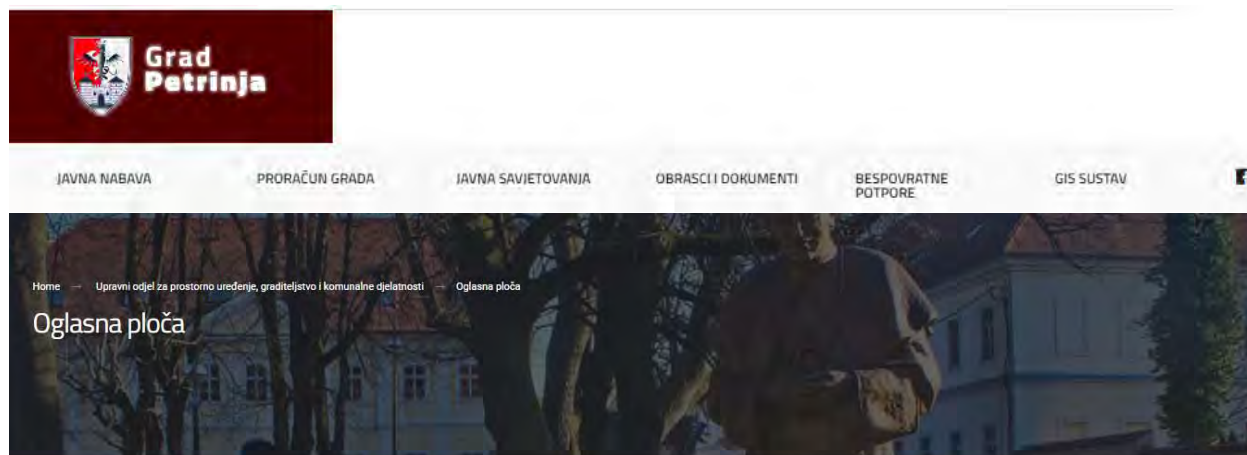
Grad Petrinja

JAVNA NABAVA PRORAČUN GRADA JAVNA SAVJETOVANJA OBRASCI I DOKUMENTI BESPOVRATNE POTPORE GIS SUSTAV

Home → Upravni odjel za prostorno uređenje, graditeljstvo i komunalne djelatnosti → Oglasna ploča

Oglasna ploča